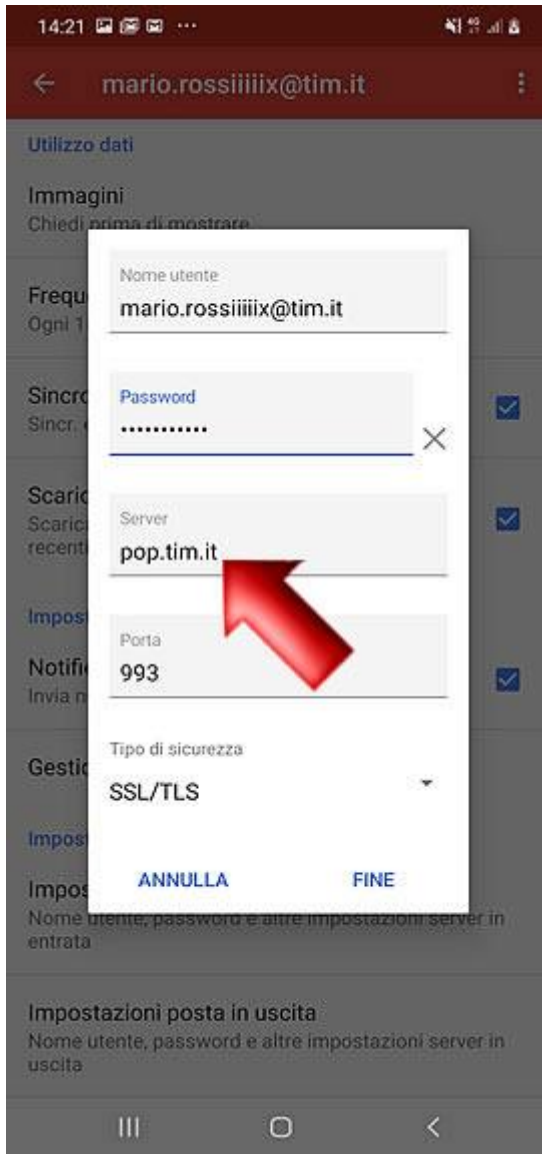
14:21

mario.rossiiiiix@tim.it

Utilizzo dati

Immagini
Chiedi prima di mostrare

Frequ
Ogni 1

Sincro
Sincr.

Scaric
Scaric
recent

Impost

Notifi
Invia n

Gestic

Impost

Impos
Nome utente, password e altre impostazioni server in entrata

Impostazioni posta in uscita
Nome utente, password e altre impostazioni server in uscita

Nome utente
mario.rossiiiiix@tim.it

Password
•••••••••••

Server
pop.tim.it

Porta
993

Tipo di sicurezza
SSL/TLS

ANNULLA FINE